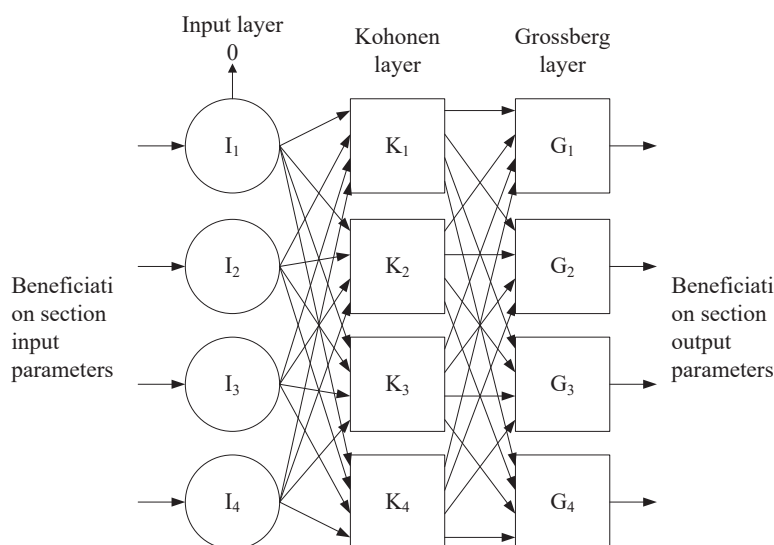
Input layer
0

Kohonen layer

Grossberg layer

$I_1$

$I_2$

$I_3$

$I_4$

$K_1$

$K_2$

$K_3$

$K_4$

$G_1$

$G_2$

$G_3$

$G_4$

Beneficiati on section input parameters

Beneficiati on section output parameters